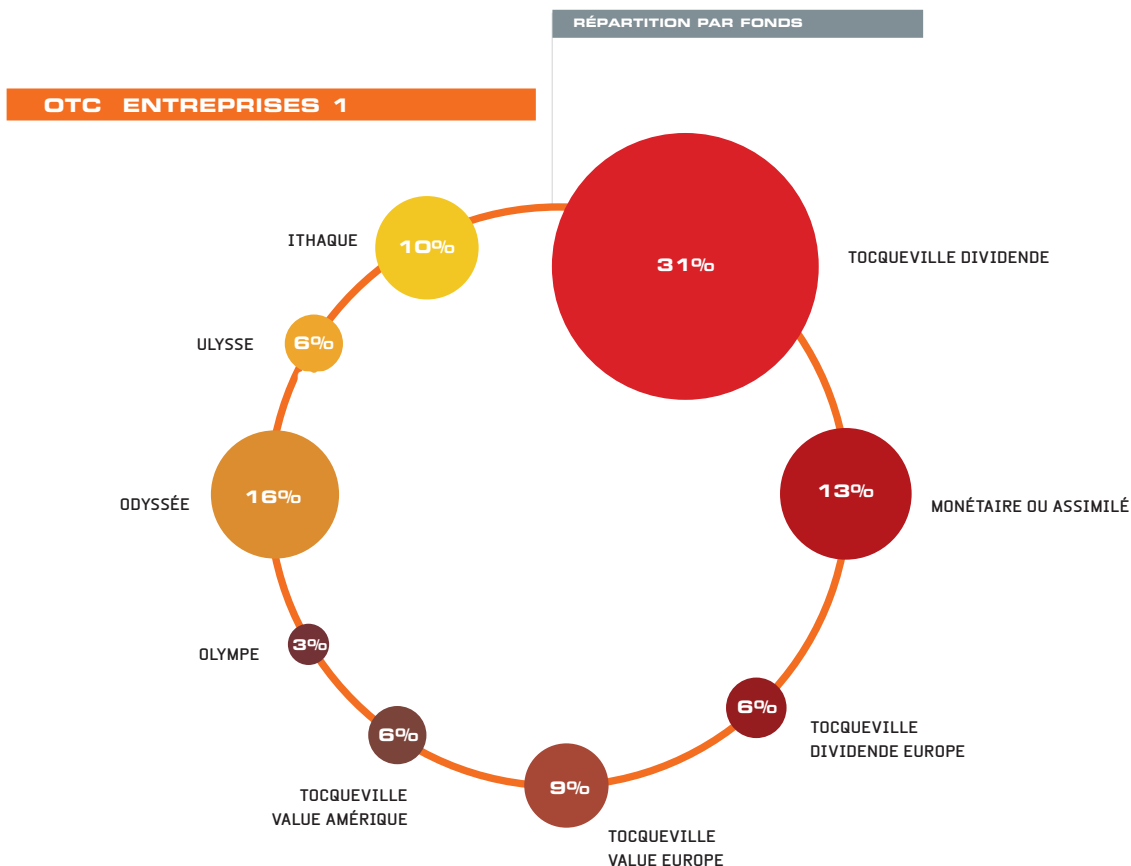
RÉPARTITION PAR FONDS

OTC ENTREPRISES 1

ITHAQUE 10%

31% TOCQUEVILLE DIVIDENDE

ULYSSE 6%

ODYSSÉE 16%

13% MONÉTAIRE OU ASSIMILÉ

OLYMPE 3%

6% TOCQUEVILLE DIVIDENDE EUROPE

6% TOCQUEVILLE VALUE AMÉRIQUE

9% TOCQUEVILLE VALUE EUROPE